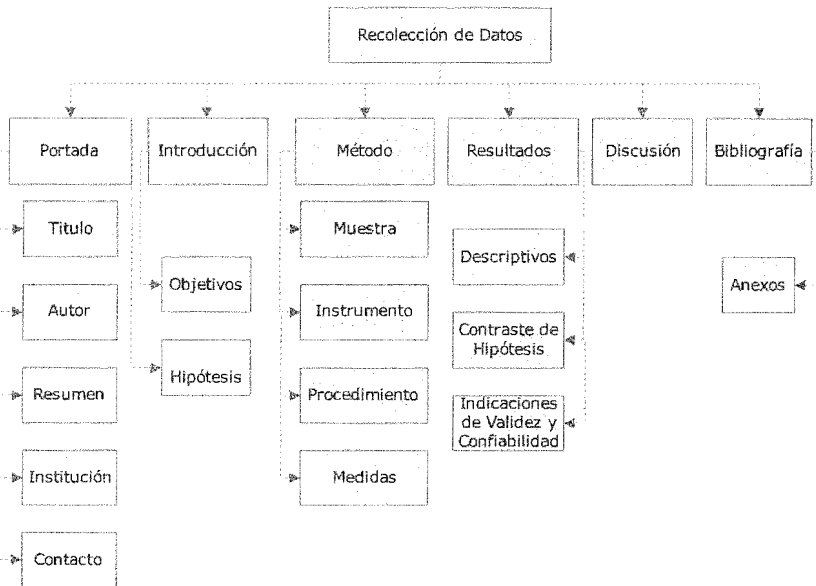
Recolección de Datos

Portada

Titulo

Autor

Resumen

Institución

Contacto

Introducción

Objetivos

Hipótesis

Método

Muestra

Instrumento

Procedimiento

Medidas

Resultados

Descriptivos

Contraste de Hipótesis

Indicaciones de Validez y Confiabilidad

Discusión

Bibliografía

Anexos